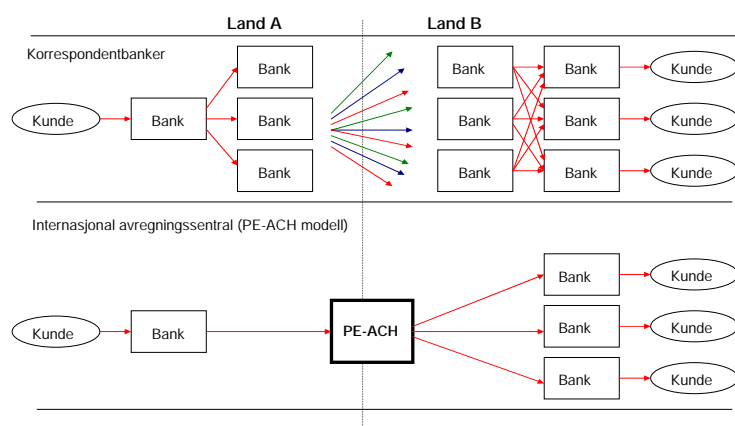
Land A

Land B

Korrespondentbanker

Kunde

Bank

Bank

Bank

Bank

Bank

Bank

Bank

Bank

Bank

Bank

Kunde

Kunde

Kunde

Internasjonal avregningssentral (PE-ACH modell)

Kunde

Bank

PE-ACH

Bank

Bank

Bank

Kunde

Kunde

Kunde